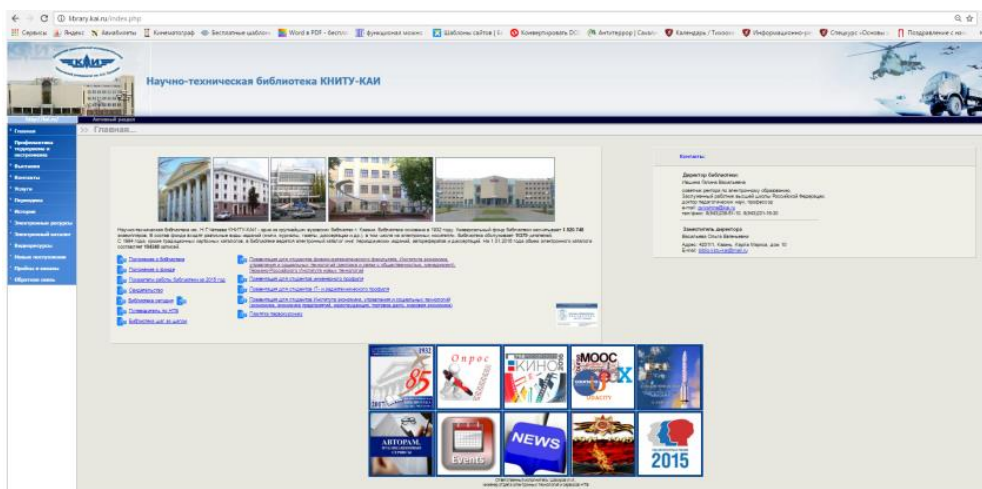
library.kai.ru/index.php

Сервисы | Яндекс | Авиабилеты | Кинематограф | Бесплатные шаблоны | Word в PDF | функционал можно | Шаблоны сайтов | Конвертировать | Антитеррор | Календарь | Информационно | Спецкурс «Основы | Поздравление

КАИ

Научно-техническая библиотека КНИТУ-КАИ

Главная

Главная

Профилактика терроризма и экстремизма

Выставки

Контакты

Услуги

Периодика

История

Электронные ресурсы

Электронный каталог

Видеоресурсы

Новые поступления

Пробы и оценки

Обратная связь

Контакты

Директор библиотеки
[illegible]

Заместитель директора
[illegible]

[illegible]

Положение о библиотеке

Положение о фонде

Правила пользования

Библиотека сегодня

Путеводитель по НТБ

Библиотека для студентов

Пакеты переподготовки

Опрос

КИНО

MOOC

AВТОРАМ

Events

NEWS

2015

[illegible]